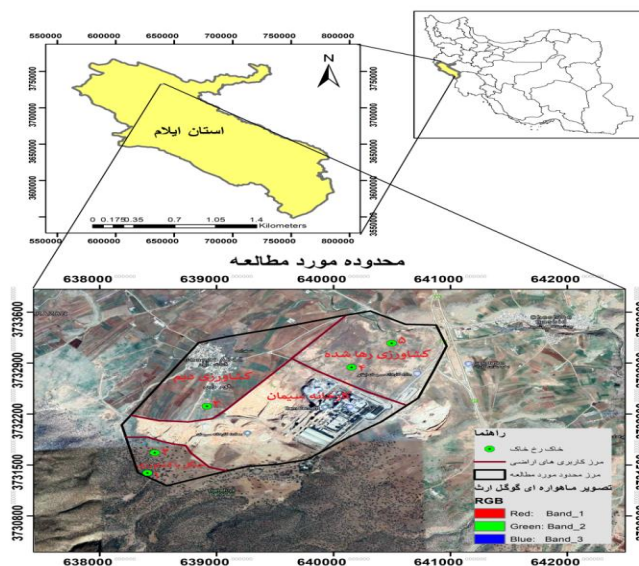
550000 600000 650000 700000 750000 800000

3750000
3700000
3650000
3600000
3550000

N

استان ایلام

0 0.175 0.35 0.7 1.05 1.4 Kilometers

550000 600000 650000 700000 750000 800000

محدوده مورد مطالعه

638000 639000 640000 641000 642000

3733600
3732900
3732200
3731500
3730800

کشاورزی رها شده

کشاورزی دیم

کارخانه سیمان

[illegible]

راهنما
خاک رخ خاک
مرز کاربری های اراضی
مرز محدوده مورد مطالعه
تصویر ماهواره ای گوگل ارث
RGB
Red: Band_1
Green: Band_2
Blue: Band_3

638000 639000 640000 641000 642000